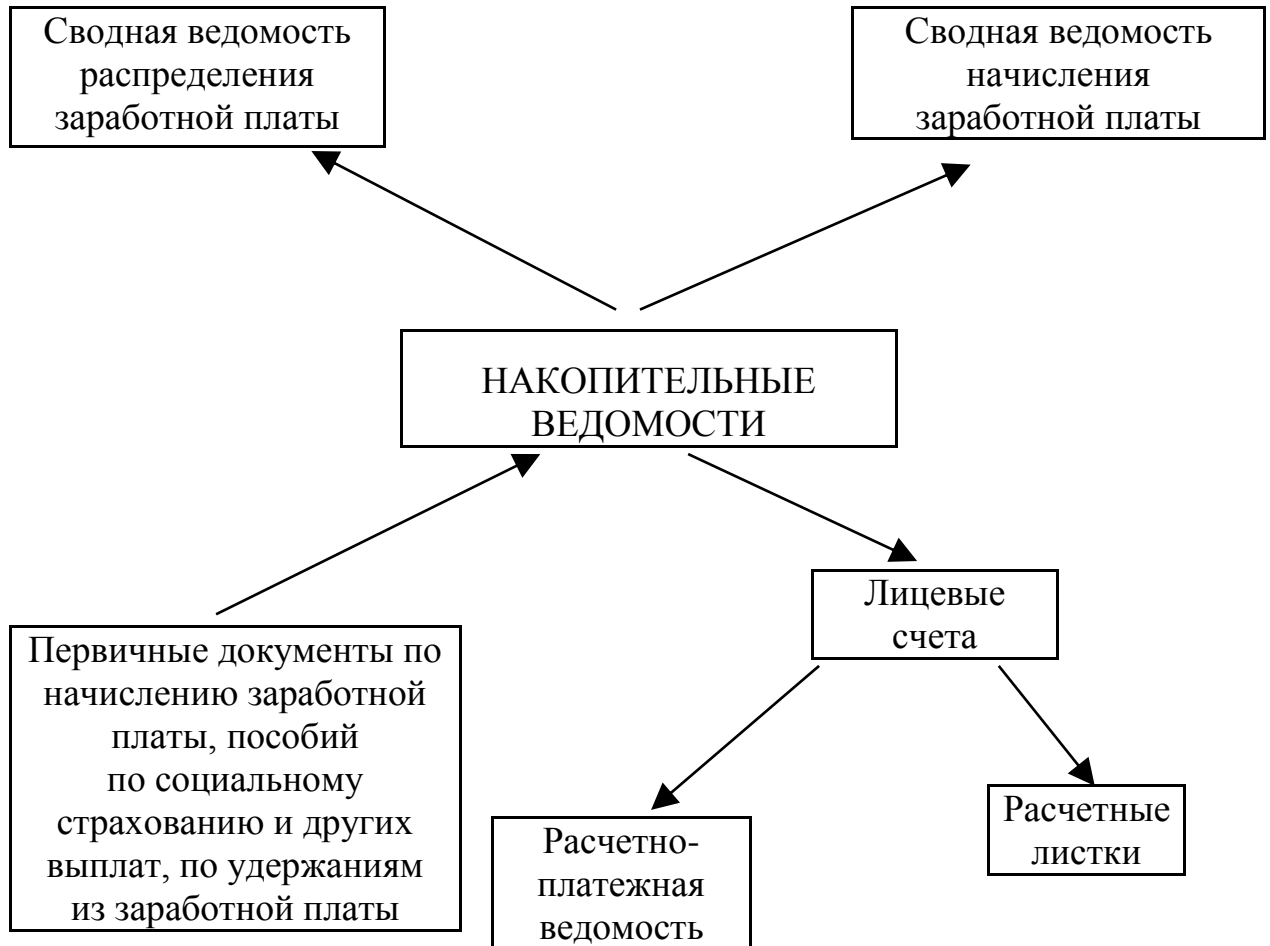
Сводная ведомость распределения заработной платы

Сводная ведомость начисления заработной платы

НАКОПИТЕЛЬНЫЕ ВЕДОМОСТИ

Первичные документы по начислению заработной платы, пособий по социальному страхованию и других выплат, по удержаниям из заработной платы

Лицевые счета

Расчетно-платежная ведомость

Расчетные листки